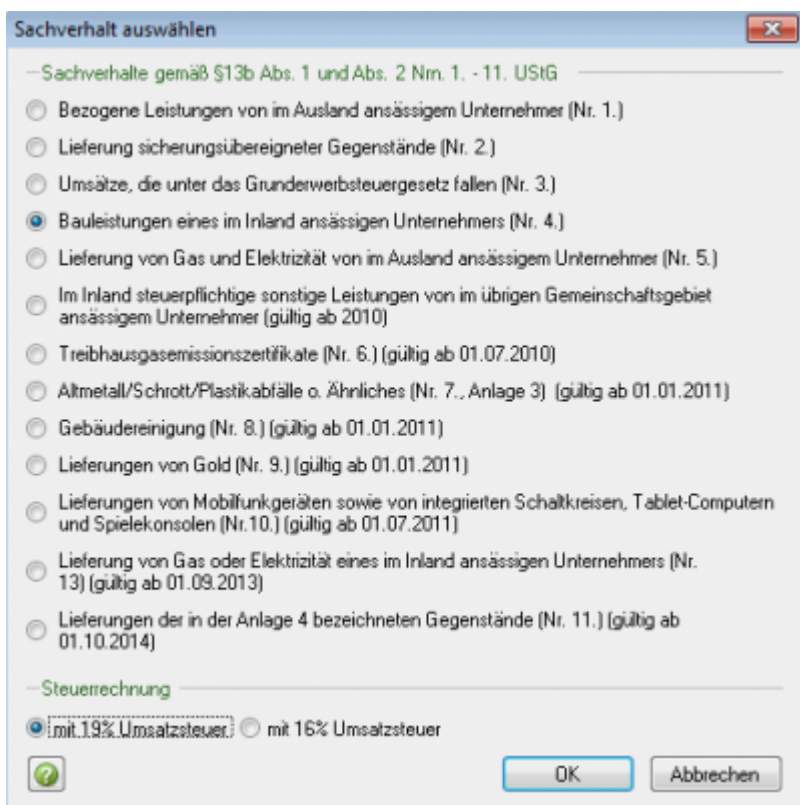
Sachverhalt auswählen

Sachverhalte gemäß §13b Abs. 1 und Abs. 2 Nrn. 1. - 11. UStG

Bezogene Leistungen von im Ausland ansässigem Unternehmer (Nr. 1.)

Lieferung sicherungsübereigneter Gegenstände (Nr. 2.)

Umsätze, die unter das Grunderwerbsteuergesetz fallen (Nr. 3.)

Bauleistungen eines im Inland ansässigen Unternehmers (Nr. 4.)

Lieferung von Gas und Elektrizität von im Ausland ansässigem Unternehmer (Nr. 5.)

Im Inland steuerpflichtige sonstige Leistungen von im übrigen Gemeinschaftsgebiet ansässigem Unternehmer (gültig ab 2010)

Treibhausgasemissionszertifikate (Nr. 6.) (gültig ab 01.07.2010)

Altmetall/Schrott/Plastikabfälle o. Ähnliches (Nr. 7., Anlage 3) (gültig ab 01.01.2011)

Gebäudereinigung (Nr. 8.) (gültig ab 01.01.2011)

Lieferungen von Gold (Nr. 9.) (gültig ab 01.01.2011)

Lieferungen von Mobilfunkgeräten sowie von integrierten Schaltkreisen, Tablet-Computern und Spielekonsolen (Nr.10.) (gültig ab 01.07.2011)

Lieferung von Gas oder Elektrizität eines im Inland ansässigen Unternehmers (Nr. 13) (gültig ab 01.09.2013)

Lieferungen der in der Anlage 4 bezeichneten Gegenstände (Nr. 11.) (gültig ab 01.10.2014)

Steuerrechnung

mit 19% Umsatzsteuer

mit 16% Umsatzsteuer

OK

Abbrechen